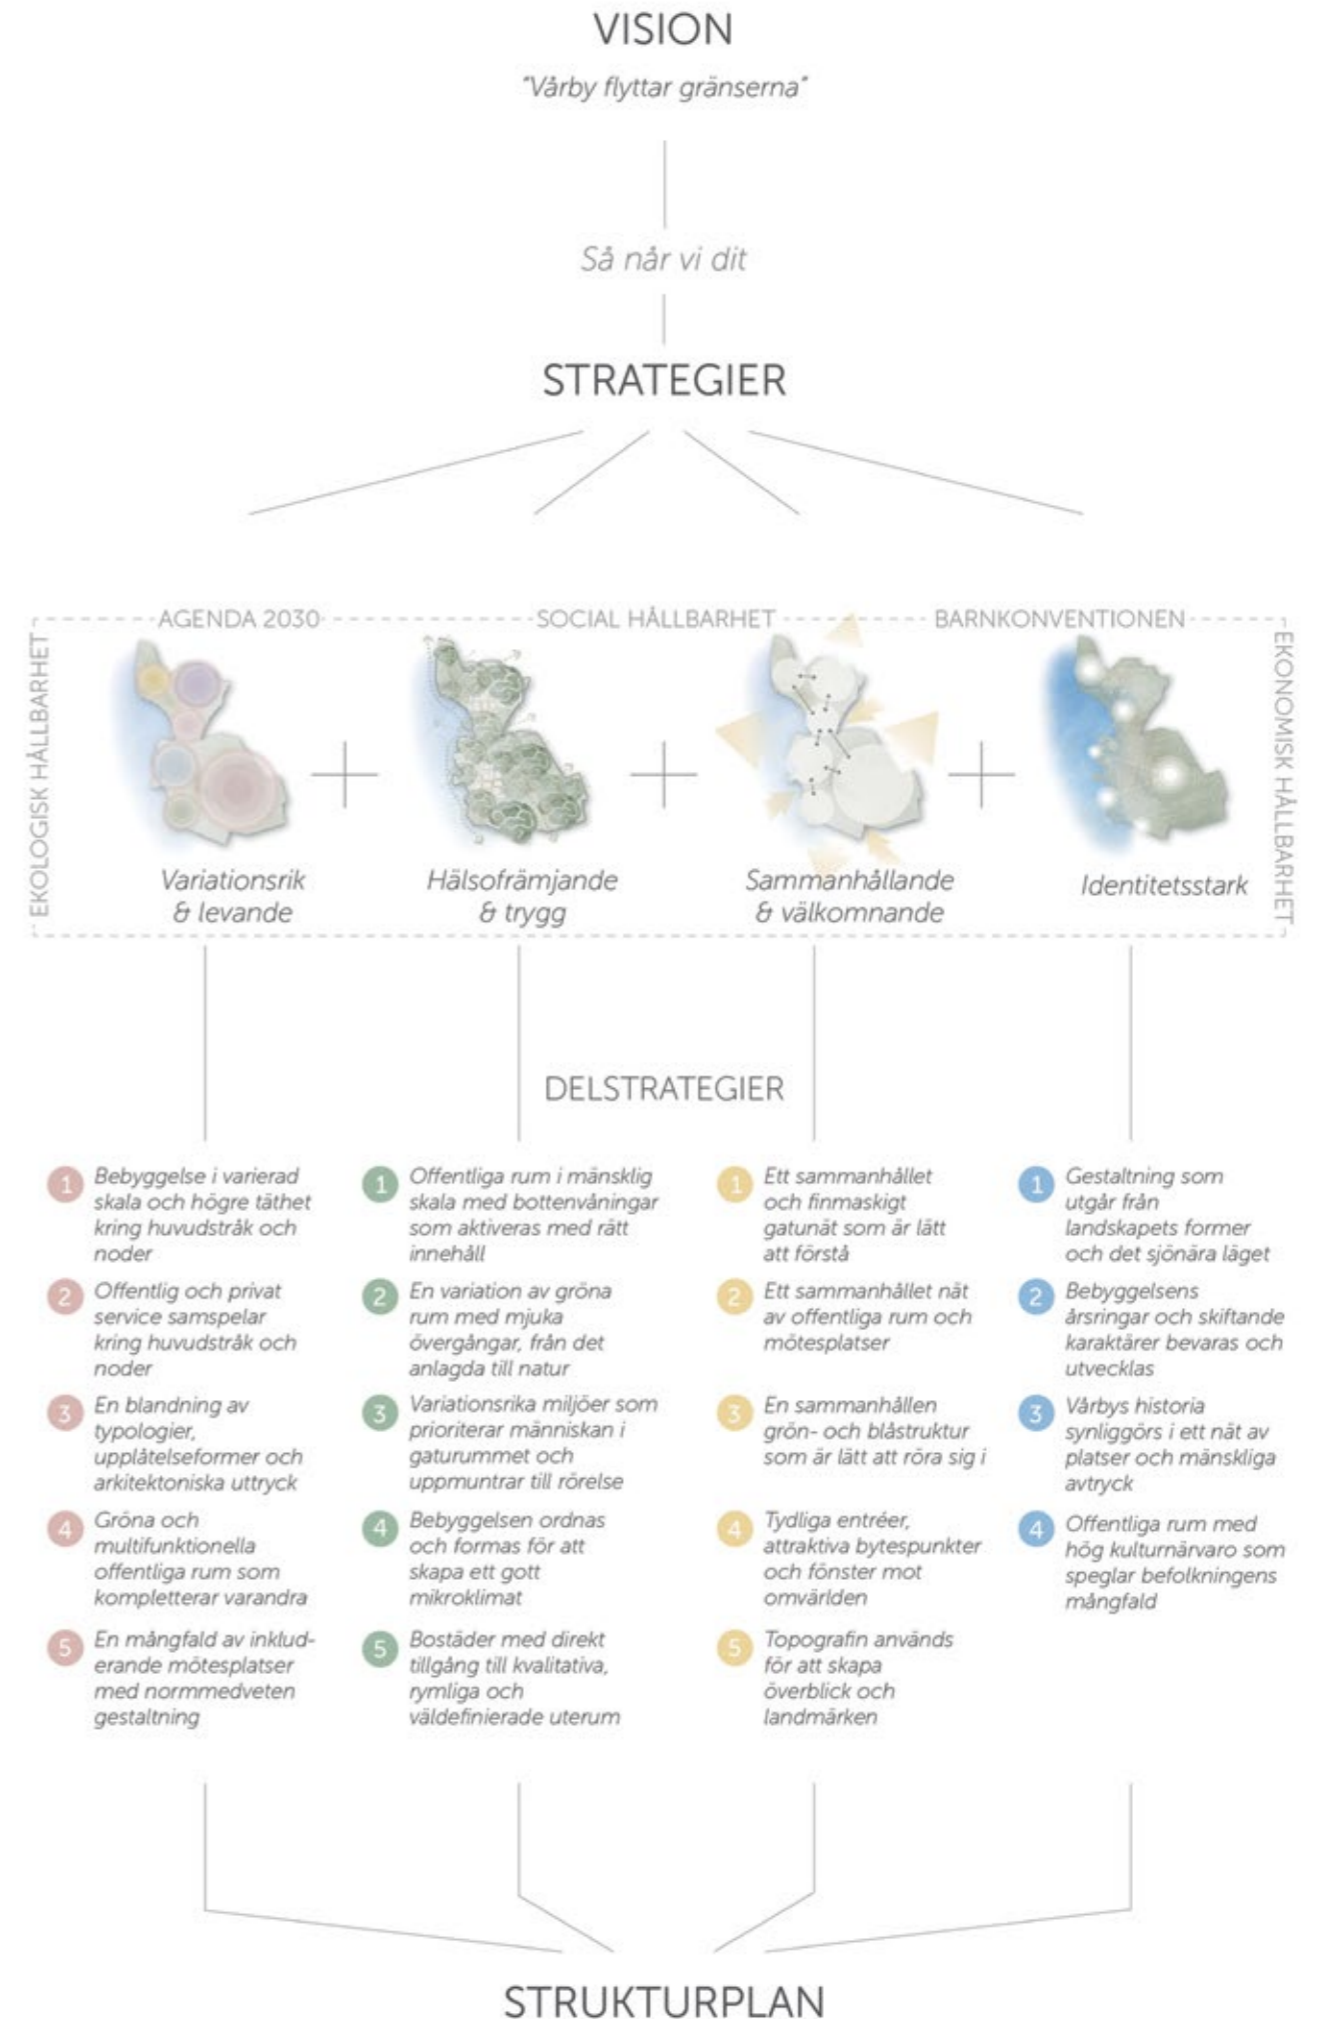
VISION

"Vårby flyttar gränserna"

Så når vi dit

STRATEGIER

AGENDA 2030 SOCIAL HÅLLBARHET BARNKONVENTIONEN

EKOLOGISK HÅLLBARHET

EKONOMISK HÅLLBARHET

Variationsrik & levande

Hälsofrämjande & trygg

Sammanhållande & välkomnande

Identitetsstark

DELSTRATEGIER

1 Bebyggelse i varierad skala och högre täthet kring huvudstråk och noder

2 Offentlig och privat service samspelar kring huvudstråk och noder

3 En blandning av typologier, upplåtelseformer och arkitektoniska uttryck

4 Gröna och multifunktionella offentliga rum som kompletterar varandra

5 En mångfald av inkluderande mötesplatser med normmedveten gestaltning

1 Offentliga rum i mänsklig skala med bottenvåningar som aktiveras med rätt innehåll

2 En variation av gröna rum med mjuka övergångar, från det anlagda till natur

3 Variationsrika miljöer som prioriterar människan i gaturummet och uppmuntrar till rörelse

4 Bebyggelsen ordnas och formas för att skapa ett gott mikroklimat

5 Bostäder med direkt tillgång till kvalitativa, rymliga och väldefinierade uterum

1 Ett sammanhållet och finmaskigt gatunät som är lätt att förstå

2 Ett sammanhållet nät av offentliga rum och mötesplatser

3 En sammanhållen grön- och blåstruktur som är lätt att röra sig i

4 Tydliga entréer, attraktiva bytespunkter och fönster mot omvärlden

5 Topografin används för att skapa överblick och landmärken

1 Gestaltning som utgår från landskapets former och det sjönära läget

2 Bebyggelsens årsringar och skiftande karaktärer bevaras och utvecklas

3 Vårbys historia synliggörs i ett nät av platser och mänskliga avtryck

4 Offentliga rum med hög kulturnärvaro som speglar befolkningens mångfald

STRUKTURPLAN